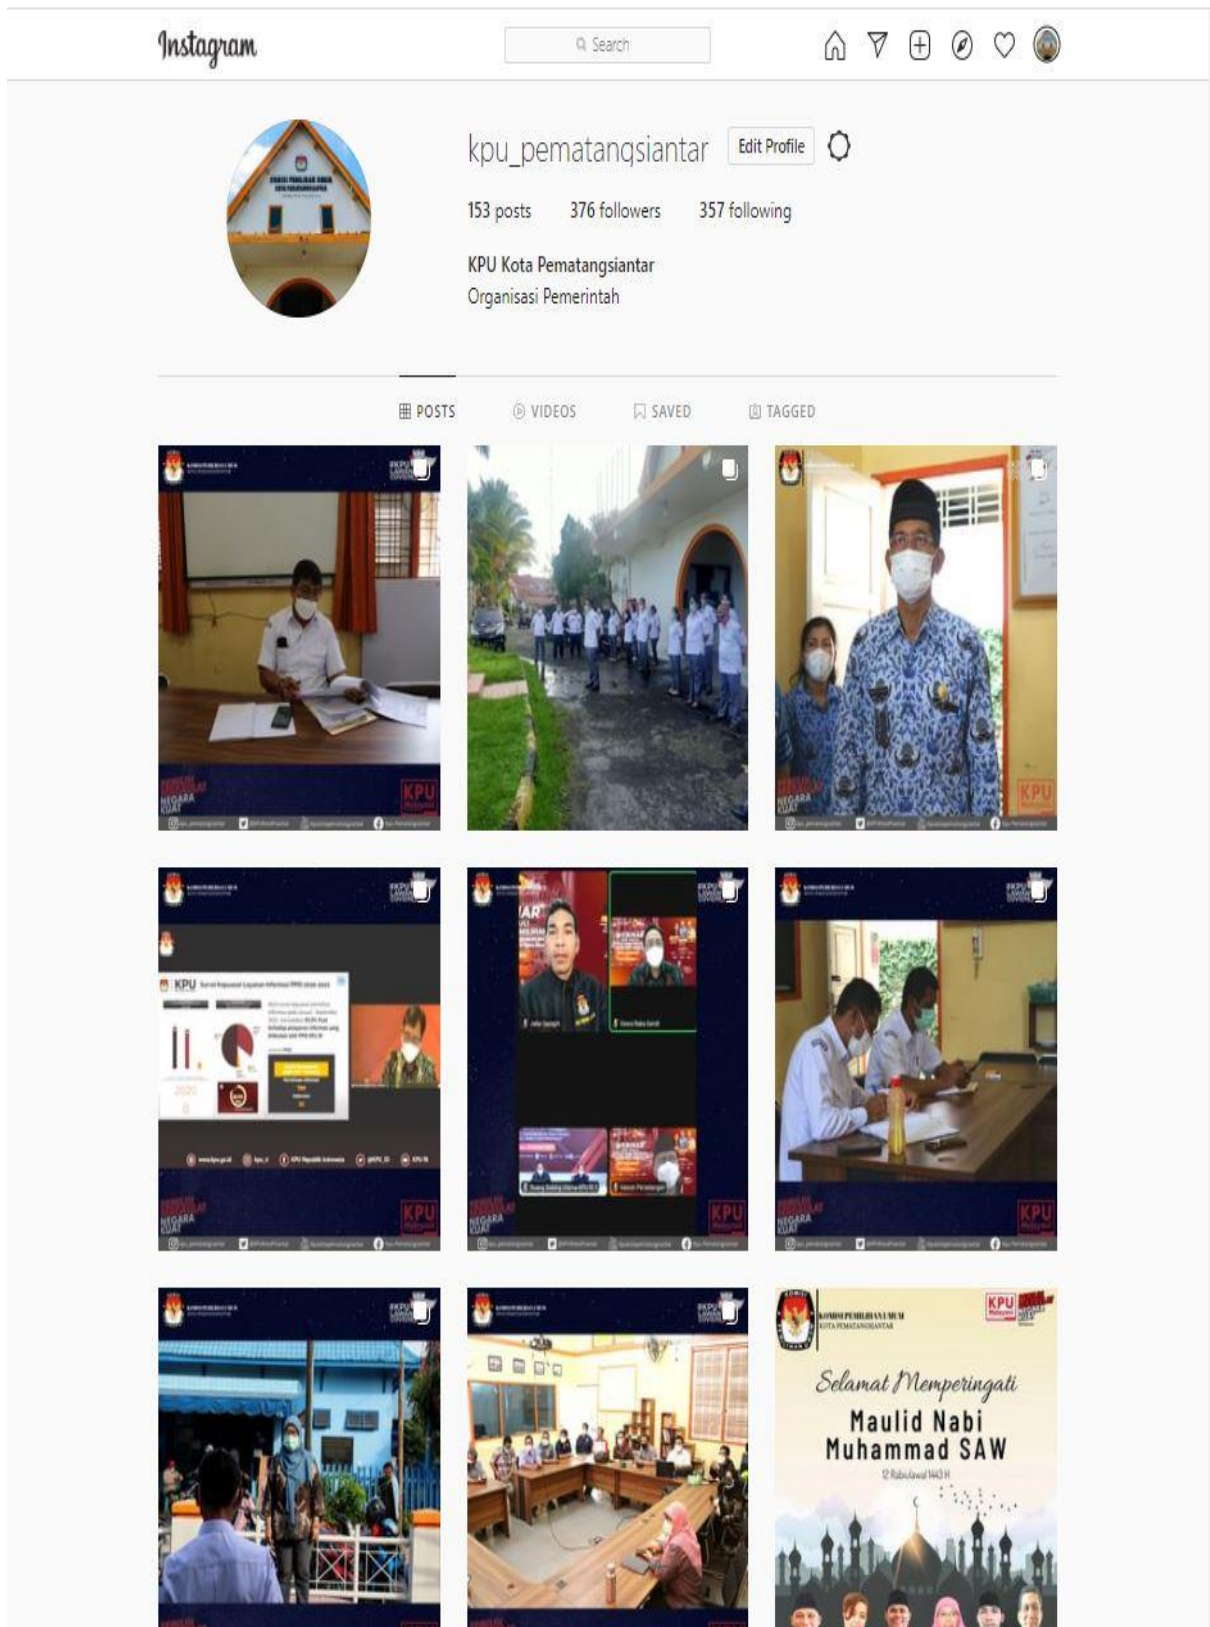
Instagram

Search

kpu_pematangsiantar Edit Profile

153 posts 376 followers 357 following

KPU Kota Pematangsiantar
Organisasi Pemerintah

POSTS VIDEOS SAVED TAGGED

KPU

KPU

KPU

KPU

KPU

KPU

KOMISI PEMILIHAN UMUM
KOTA PEMATANGSIANTAR

KPU

Selamat Memperingati
Maulid Nabi
Muhammad SAW
12 Rabiulawal 1443 H